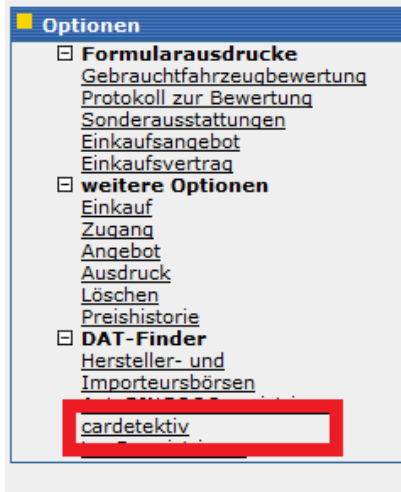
Optionen
⊟ Formularausdrucke
Gebrauchtfahrzeugbewertung
Protokoll zur Bewertung
Sonderausstattungen
Einkaufsangebot
Einkaufsvertrag
⊟ weitere Optionen
Einkauf
Zugang
Angebot
Ausdruck
Löschen
Preishistorie
⊟ DAT-Finder
Hersteller- und Importeursbörsen
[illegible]
cardetektiv
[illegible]